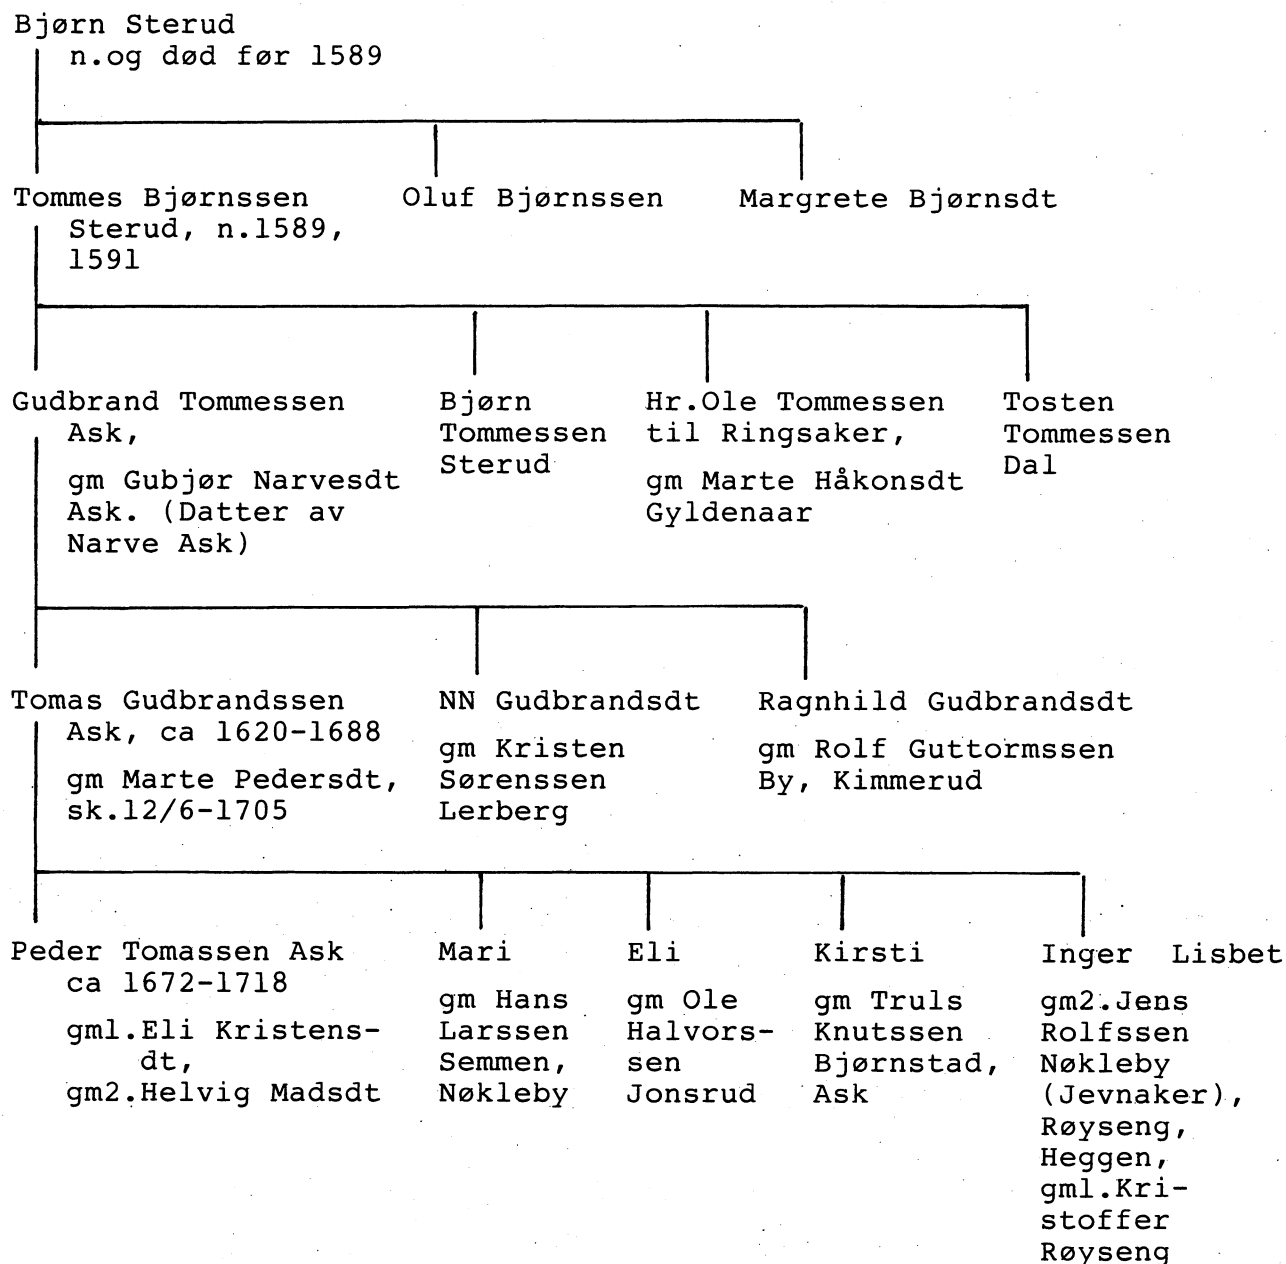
Bjørn Sterud
n.og død før 1589

Tommes Bjørnssen Sterud, n.1589, 1591

Oluf Bjørnssen

Margrete Bjørnsdt

Gudbrand Tommessen Ask,
gm Gubjør Narvesdt Ask. (Datter av Narve Ask)

Bjørn Tommessen Sterud

Hr.Ole Tommessen til Ringsaker,
gm Marte Håkonsdt Gyldenaar

Tosten Tommessen Dal

Tomas Gudbrandssen Ask, ca 1620-1688
gm Marte Pedersdt, sk.12/6-1705

NN Gudbrandsdt
gm Kristen Sørenssen Lerberg

Ragnhild Gudbrandsdt
gm Rolf Guttormssen By, Kimmerud

Peder Tomassen Ask ca 1672-1718
gm1.Eli Kristensdt,
gm2.Helvig Madsdt

Mari
gm Hans Larssen Semmen, Nøkleby

Eli
gm Ole Halvorssen Jonsrud

Kirsti
gm Truls Knutssen Bjørnstad, Ask

Inger
gm2.Jens Rolfssen Nøkleby (Jevnaker), Røyseng, Heggen, gm1.Kristoffer Røyseng

Lisbet